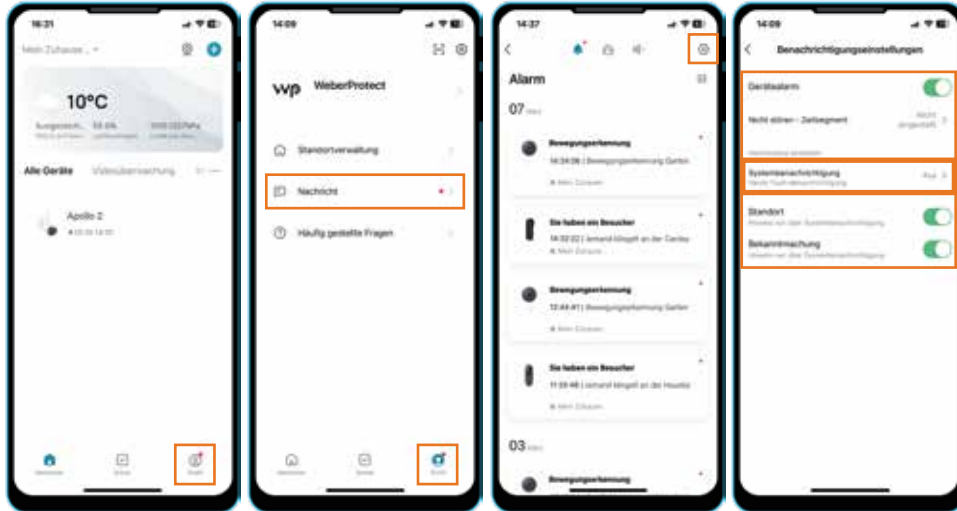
16:31

Mein Zuhause

10°C

Alle Geräte Videoüberwachung

Apollo 2

14:09

WeberProtect

Standortverwaltung

Nachricht

Häufig gestellte Fragen

14:37

Alarm

07

Bewegungserkennung

14:34:36 | Bewegungserkennung Garten

Mein Zuhause

Sie haben ein Besucher

14:32:22 | Jemand klingelt an der Gartentür

Mein Zuhause

Bewegungserkennung

12:44:41 | Bewegungserkennung Garten

Mein Zuhause

Sie haben ein Besucher

11:35:48 | Jemand klingelt an der Haustür

Mein Zuhause

03

Bewegungserkennung

14:09

Benachrichtigungseinstellungen

Gerätealarm

Nicht stören - Zeitsegment

Systembenachrichtigung

Standort

Bekanntmachung